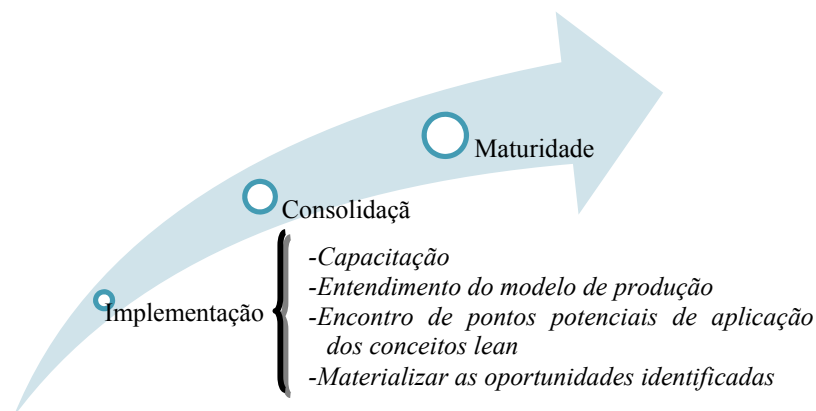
Maturidade

Consolidaçã

Implementação

-*Capacitação*
-*Entendimento do modelo de produção*
-*Encontro de pontos potenciais de aplicação dos conceitos lean*
-*Materializar as oportunidades identificadas*